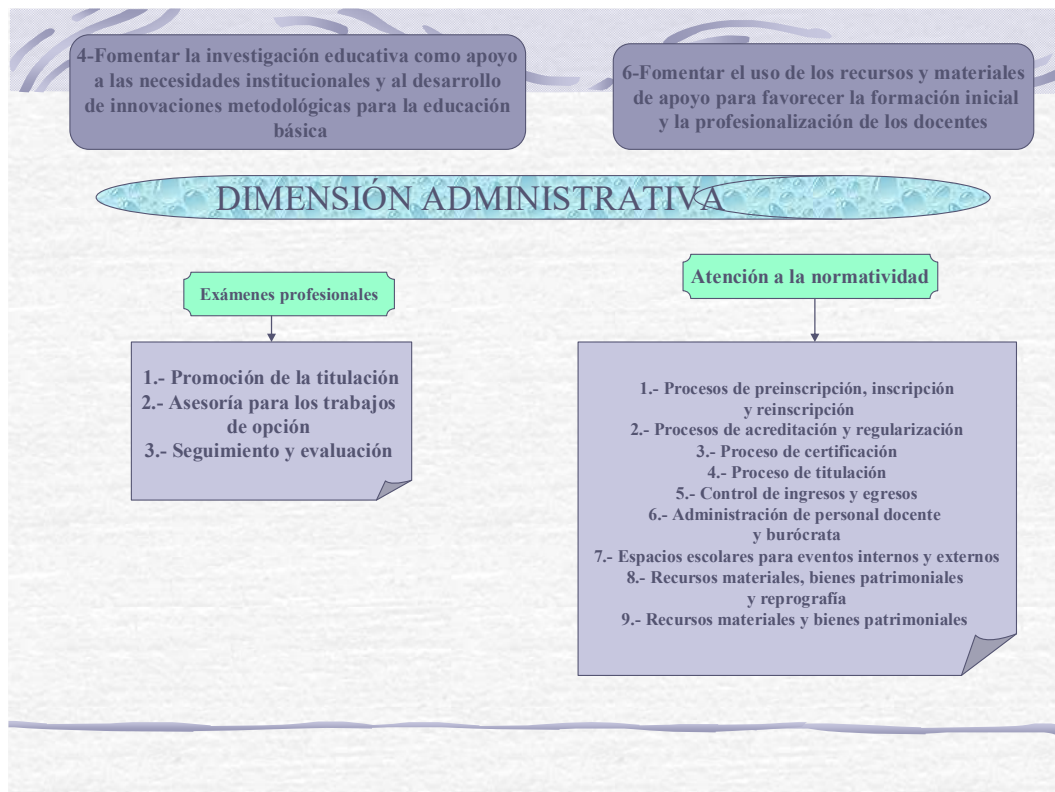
4-Fomentar la investigación educativa como apoyo a las necesidades institucionales y al desarrollo de innovaciones metodológicas para la educación básica

6-Fomentar el uso de los recursos y materiales de apoyo para favorecer la formación inicial y la profesionalización de los docentes

DIMENSIÓN ADMINISTRATIVA

Exámenes profesionales

1.- Promoción de la titulación
2.- Asesoría para los trabajos de opción
3.- Seguimiento y evaluación

Atención a la normatividad

1.- Procesos de preinscripción, inscripción y reinscripción
2.- Procesos de acreditación y regularización
3.- Proceso de certificación
4.- Proceso de titulación
5.- Control de ingresos y egresos
6.- Administración de personal docente y burócrata
7.- Espacios escolares para eventos internos y externos
8.- Recursos materiales, bienes patrimoniales y reprografía
9.- Recursos materiales y bienes patrimoniales